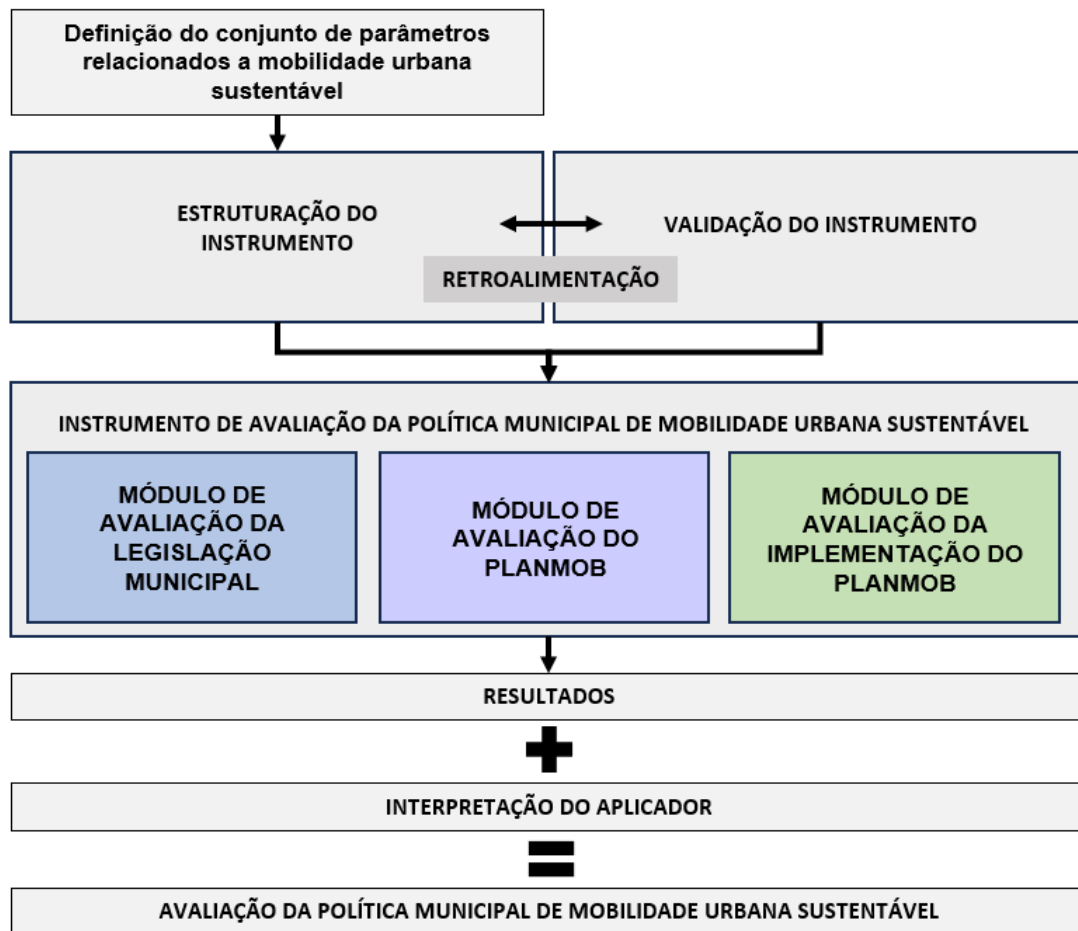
Definição do conjunto de parâmetros relacionados a mobilidade urbana sustentável

ESTRUTURAÇÃO DO INSTRUMENTO

VALIDAÇÃO DO INSTRUMENTO

RETROALIMENTAÇÃO

INSTRUMENTO DE AVALIAÇÃO DA POLÍTICA MUNICIPAL DE MOBILIDADE URBANA SUSTENTÁVEL

MÓDULO DE AVALIAÇÃO DA LEGISLAÇÃO MUNICIPAL

MÓDULO DE AVALIAÇÃO DO PLANMOB

MÓDULO DE AVALIAÇÃO DA IMPLEMENTAÇÃO DO PLANMOB

RESULTADOS

INTERPRETAÇÃO DO APLICADOR

AVALIAÇÃO DA POLÍTICA MUNICIPAL DE MOBILIDADE URBANA SUSTENTÁVEL